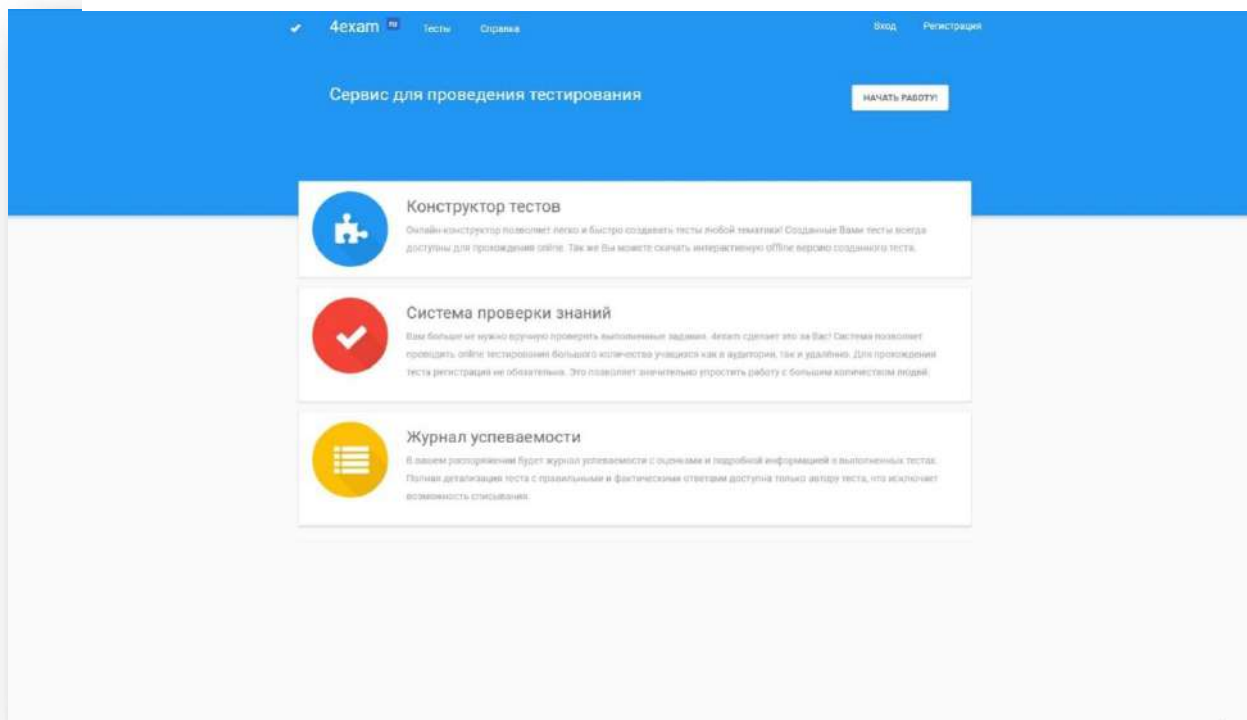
4exam ru Тесты Справка Вход Регистрация

Сервис для проведения тестирования

НАЧАТЬ РАБОТУ!

Конструктор тестов

Онлайн-конструктор позволяет легко и быстро создавать тесты любой тематики! Созданные Вами тесты всегда доступны для прохождения online. Так же Вы можете скачать интерактивную offline версию созданного теста.

Система проверки знаний

Вам больше не нужно вручную проверять выполненные задания. 4exam сделает это за Вас! Система позволяет проводить online тестирование большого количества учащихся как в аудитории, так и удалённо. Для прохождения теста регистрация не обязательна. Это позволяет значительно упростить работу с большим количеством людей.

Журнал успеваемости

В вашем распоряжении будет журнал успеваемости с оценками и подробной информацией о выполненных тестах. Полная детализация теста с правильными и фактическими ответами доступна только автору теста, что исключает возможность списывания.